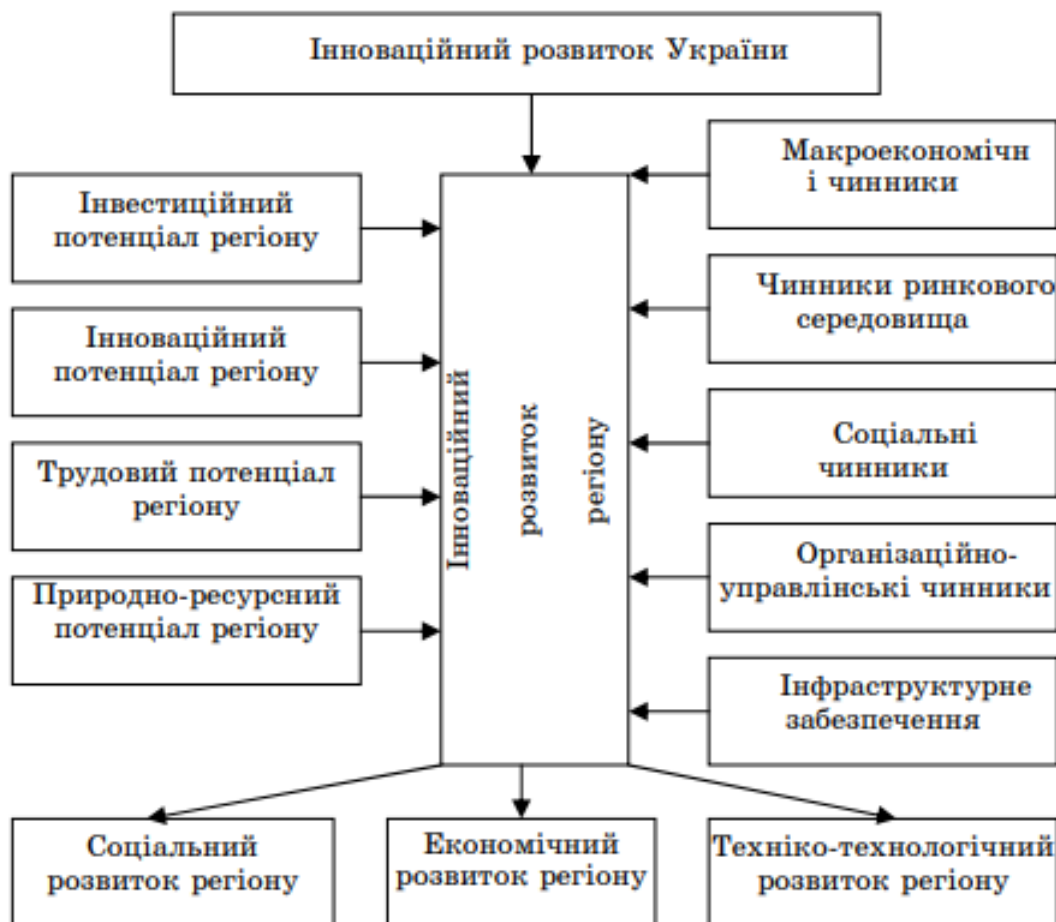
Інноваційний розвиток України

Інвестиційний потенціал регіону

Інноваційний потенціал регіону

Трудовий потенціал регіону

Природно-ресурсний потенціал регіону

Інноваційний розвиток регіону

Макроекономічн і чинники

Чинники ринкового середовища

Соціальні чинники

Організаційно-управлінські чинники

Інфраструктурне забезпечення

Соціальний розвиток регіону

Економічний розвиток регіону

Техніко-технологічний розвиток регіону